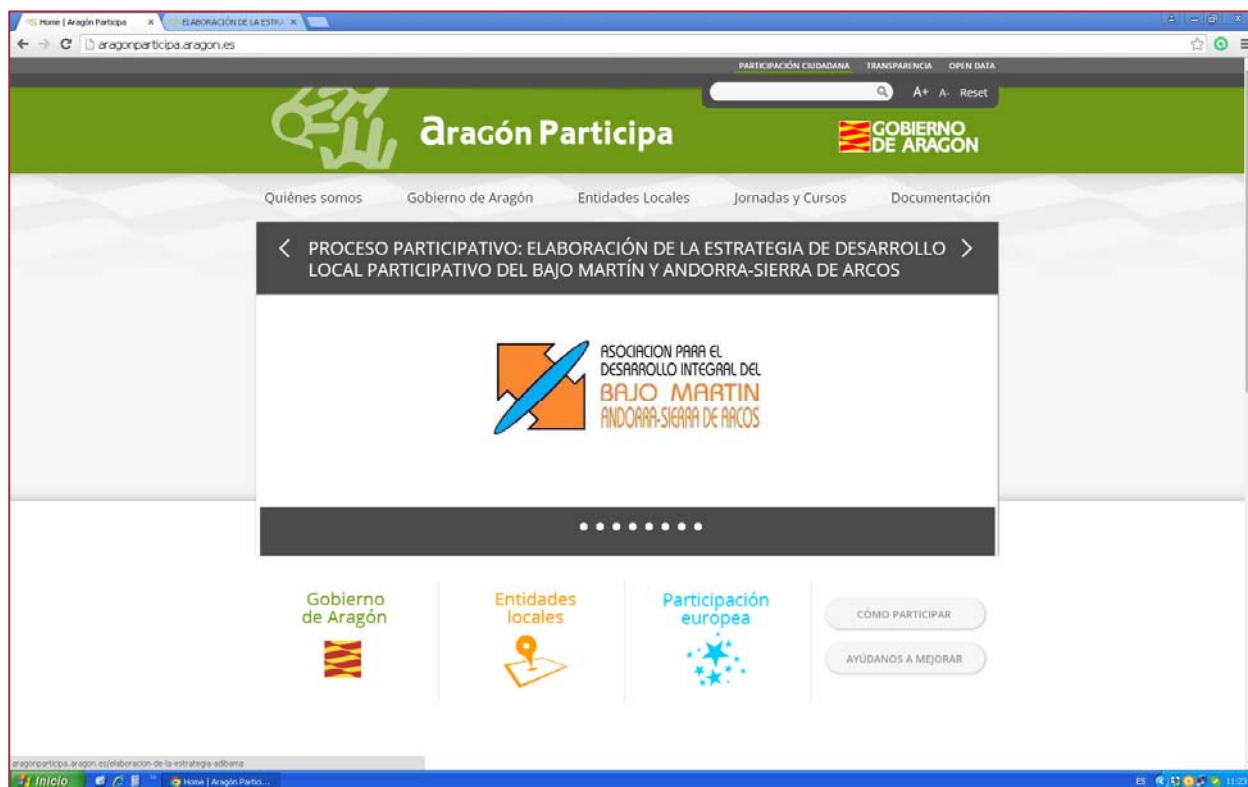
Home | Aragón Participa ×
ELABORACIÓN DE LA ESTRA ×
aragonparticipa.aragon.es

PARTICIPACIÓN CIUDADANA TRANSPARENCIA OPEN DATA

A+ A- Reset

aragón Participa

GOBIERNO DE ARAGON

Quiénes somos Gobierno de Aragón Entidades Locales Jornadas y Cursos Documentación

PROCESO PARTICIPATIVO: ELABORACIÓN DE LA ESTRATEGIA DE DESARROLLO LOCAL PARTICIPATIVO DEL BAJO MARTÍN Y ANDORRA-SIERRA DE ARCOS

ASOCIACION PARA EL DESARROLLO INTEGRAL DEL BAJO MARTIN ANDORRA-SIERRA DE ARCOS

Gobierno de Aragón

Entidades locales

Participación europea

CÓMO PARTICIPAR

AYÚDANOS A MEJORAR

aragonparticipa.aragon.es/elaboracion-de-la-estrategia-adibama

Inicio
Home | Aragón Partici...
ES 11:23